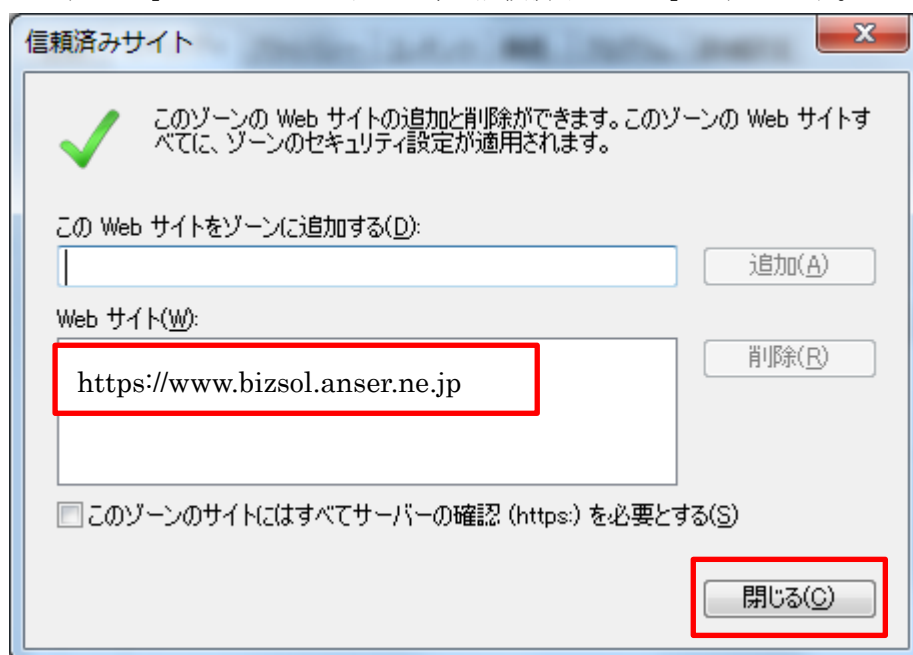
信頼済みサイト

このゾーンの Web サイトの追加と削除ができます。このゾーンの Web サイトすべてに、ゾーンのセキュリティ設定が適用されます。

この Web サイトをゾーンに追加する(D):

追加(A)

Web サイト(W):

https://www.bizsol.anser.ne.jp

削除(R)

このゾーンのサイトにはすべてサーバーの確認 (https:) を必要とする(S)

閉じる(C)